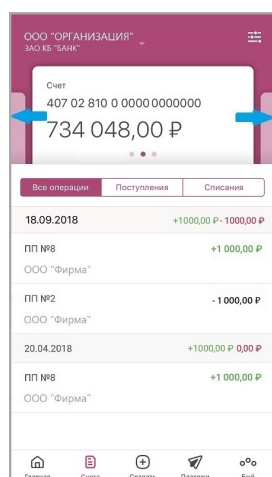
ООО "ОРГАНИЗАЦИЯ"
ЗАО КБ "БАНК"

Счет
407 02 810 0 0000 0000000
734 048,00 ₽

Все операции
Поступления
Списания

18.09.2018
+1000,00 ₽ - 1000,00 ₽

ПП №8
+1 000,00 ₽
ООО "Фирма"

ПП №2
- 1 000,00 ₽
ООО "Фирма"

20.04.2018
+1000,00 ₽ 0,00 ₽

ПП №8
+1 000,00 ₽
ООО "Фирма"

Главная
Счета
Создать
Платежи
Еще